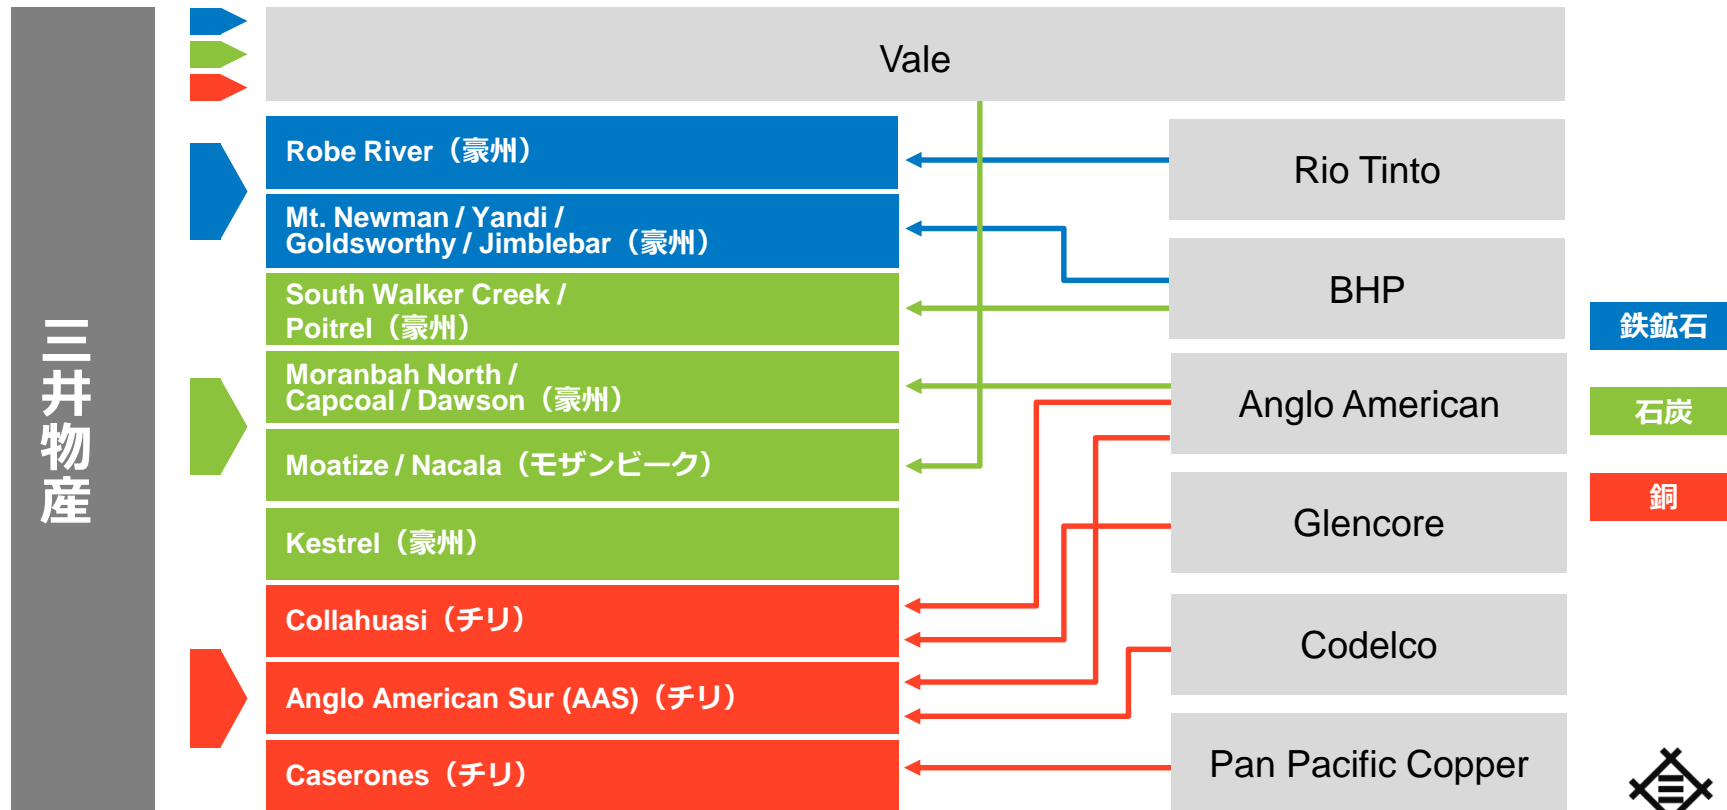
三井物産

Vale

Robe River（豪州）

Mt. Newman / Yandi / Goldsworthy / Jimblebar（豪州）

South Walker Creek / Poitrel（豪州）

Moranbah North / Capcoal / Dawson（豪州）

Moatize / Nacala（モザンビーク）

Kestrel（豪州）

Collahuasi（チリ）

Anglo American Sur (AAS)（チリ）

Caserones（チリ）

Rio Tinto

BHP

Anglo American

Glencore

Codelco

Pan Pacific Copper

鉄鉱石

石炭

銅